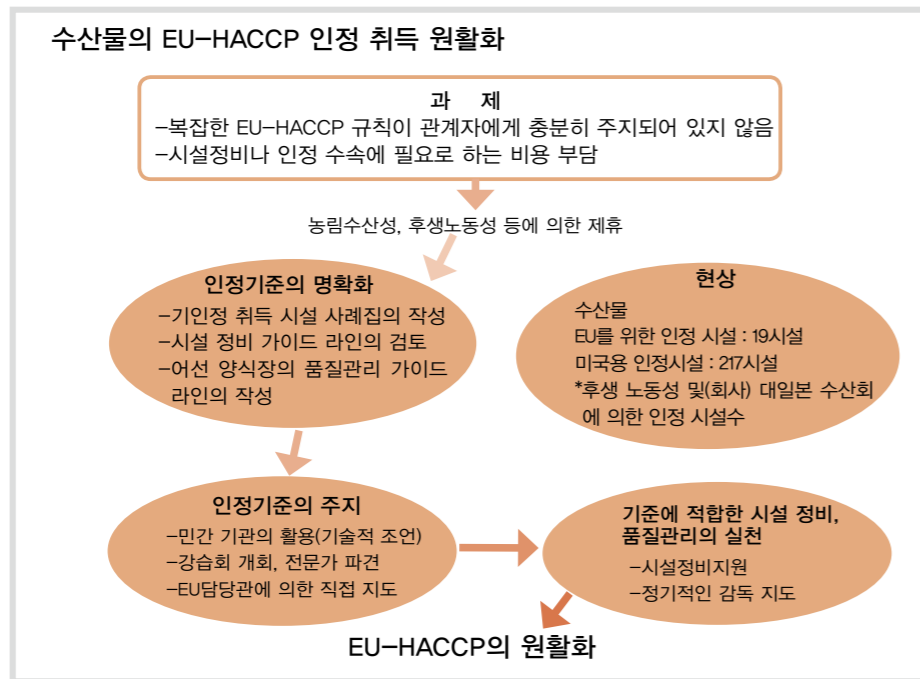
수산물의 EU-HACCP 인정 취득 원활화

과 제
-복잡한 EU-HACCP 규칙이 관계자에게 충분히 주지되어 있지 않음
-시설정비나 인정 수속에 필요로 하는 비용 부담

농림수산성, 후생노동성 등에 의한 제휴

인정기준의 명확화
-기인정 취득 시설 사례집의 작성
-시설 정비 가이드 라인의 검토
-어선 양식장의 품질관리 가이드 라인의 작성

현상
수산물
EU를 위한 인정 시설 : 19시설
미국용 인정시설 : 217시설
*후생 노동성 및(회사) 대일본 수산회 에 의한 인정 시설수

인정기준의 주지
-민간 기관의 활용(기술적 조언)
-강습회 개최, 전문가 파견
-EU담당관에 의한 직접 지도

기준에 적합한 시설 정비, 품질관리의 실천
-시설정비지원
-정기적인 감독 지도

EU-HACCP의 원활화